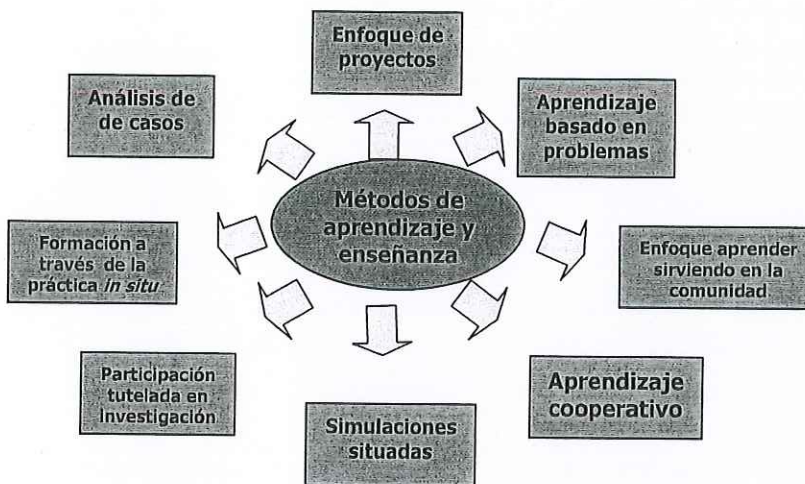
Métodos de aprendizaje y enseñanza

Enfoque de proyectos

Aprendizaje basado en problemas

Enfoque aprender sirviendo en la comunidad

Aprendizaje cooperativo

Simulaciones situadas

Participación tutelada en investigación

Formación a través de la práctica *in situ*

Análisis de de casos